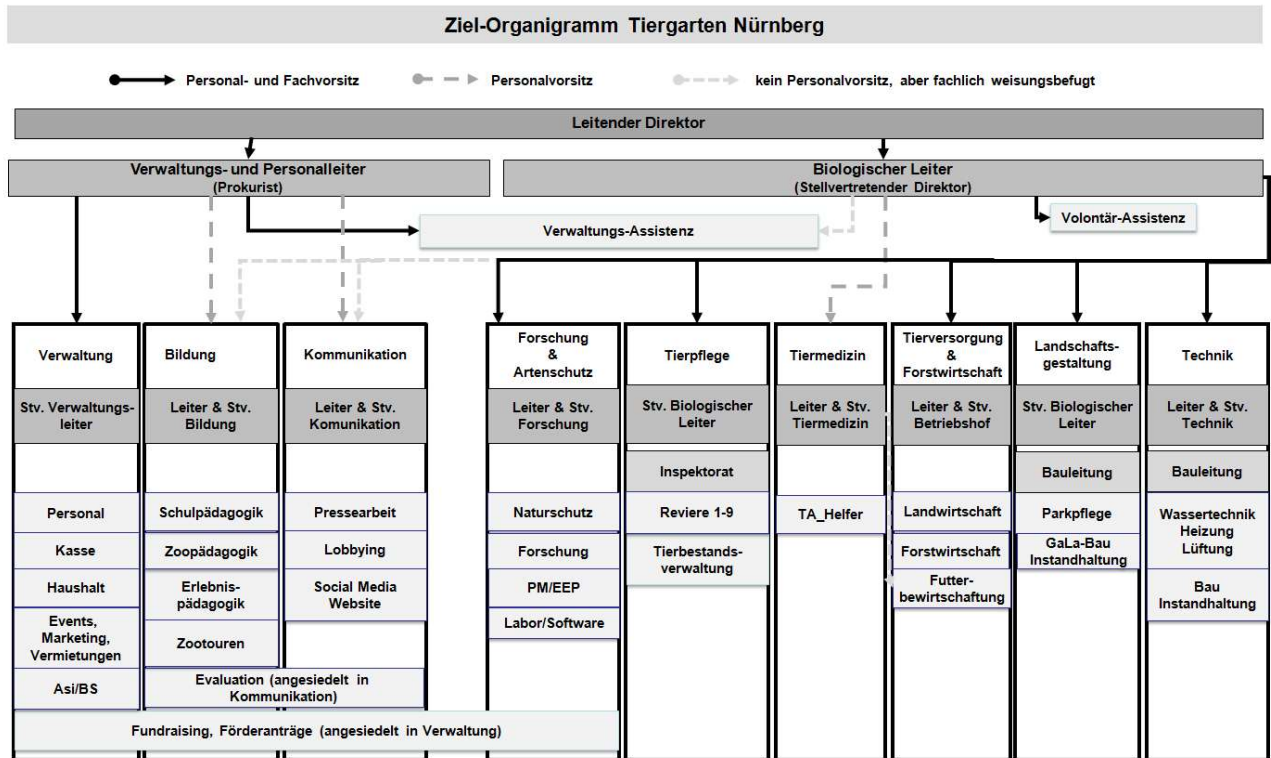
Ziel-Organigramm Tiergarten Nürnberg

Personal- und Fachvorsitz

Personalvorsitz

kein Personalvorsitz, aber fachlich weisungsbefugt

Leitender Direktor

Verwaltungs- und Personalleiter
(Prokurist)

Biologischer Leiter
(Stellvertretender Direktor)

Volontär-Assistenz

Verwaltungs-Assistenz

Verwaltung

Stv. Verwaltungsleiter

Personal

Kasse

Haushalt

Events, Marketing, Vermietungen

Asi/BS

Bildung

Leiter & Stv. Bildung

Schulpädagogik

Zoopädagogik

Erlebnispädagogik

Zootouren

Kommunikation

Leiter & Stv. Komunikation

Pressearbeit

Lobbying

Social Media Website

Evaluation (angesiedelt in Kommunikation)

Fundraising, Förderanträge (angesiedelt in Verwaltung)

Forschung & Artenschutz

Leiter & Stv. Forschung

Naturschutz

Forschung

PM/EEP

Labor/Software

Tierpflege

Stv. Biologischer Leiter

Inspektorat

Reviere 1-9

Tierbestandsverwaltung

Tiermedizin

Leiter & Stv. Tiermedizin

TA_Helfer

Tierversorgung & Forstwirtschaft

Leiter & Stv. Betriebshof

Landwirtschaft

Forstwirtschaft

Futterbewirtschaftung

Landschaftsgestaltung

Stv. Biologischer Leiter

Bauleitung

Parkpflege

GaLa-Bau Instandhaltung

Technik

Leiter & Stv. Technik

Bauleitung

Wassertechnik Heizung Lüftung

Bau Instandhaltung